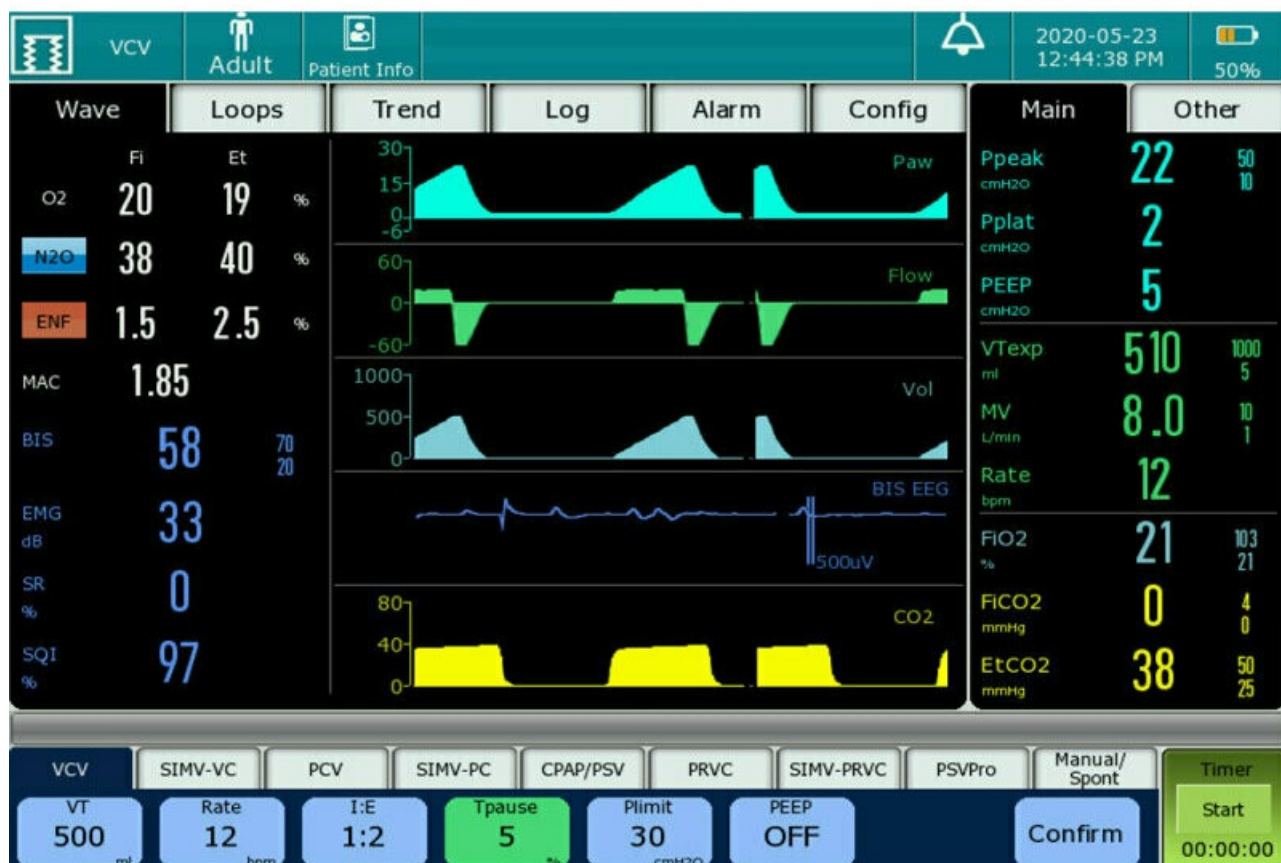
VCV Adult Patient Info 2020-05-23 12:44:38 PM 50%

Wave | Loops | Trend | Log | Alarm | Config

Fi Et
O2 20 19 %
N2O 38 40 %
ENF 1.5 2.5 %
MAC 1.85
BIS 58 70 20
EMG dB 33
SR % 0
SQI % 97

30 15 0 -6 Paw
60 0 -60 Flow
1000 500 0 Vol
BIS EEG
500uV
80 40 0 CO2

Main | Other

Ppeak cmH2O 22 50 10
Pplat cmH2O 2
PEEP cmH2O 5
VTexp ml 510 1000 5
MV L/min 8.0 10 1
Rate bpm 12
FiO2 % 21 103 21
FiCO2 mmHg 0 4 0
EtCO2 mmHg 38 50 25

VCV | SIMV-VC | PCV | SIMV-PC | CPAP/PSV | PRVC | SIMV-PRVC | PSVPro | Manual/ Spont | Timer

VT 500 ml
Rate 12 bpm
I:E 1:2
Tpause 5 %
Plimit 30 cmH2O
PEEP OFF
Confirm
Start
00:00:00